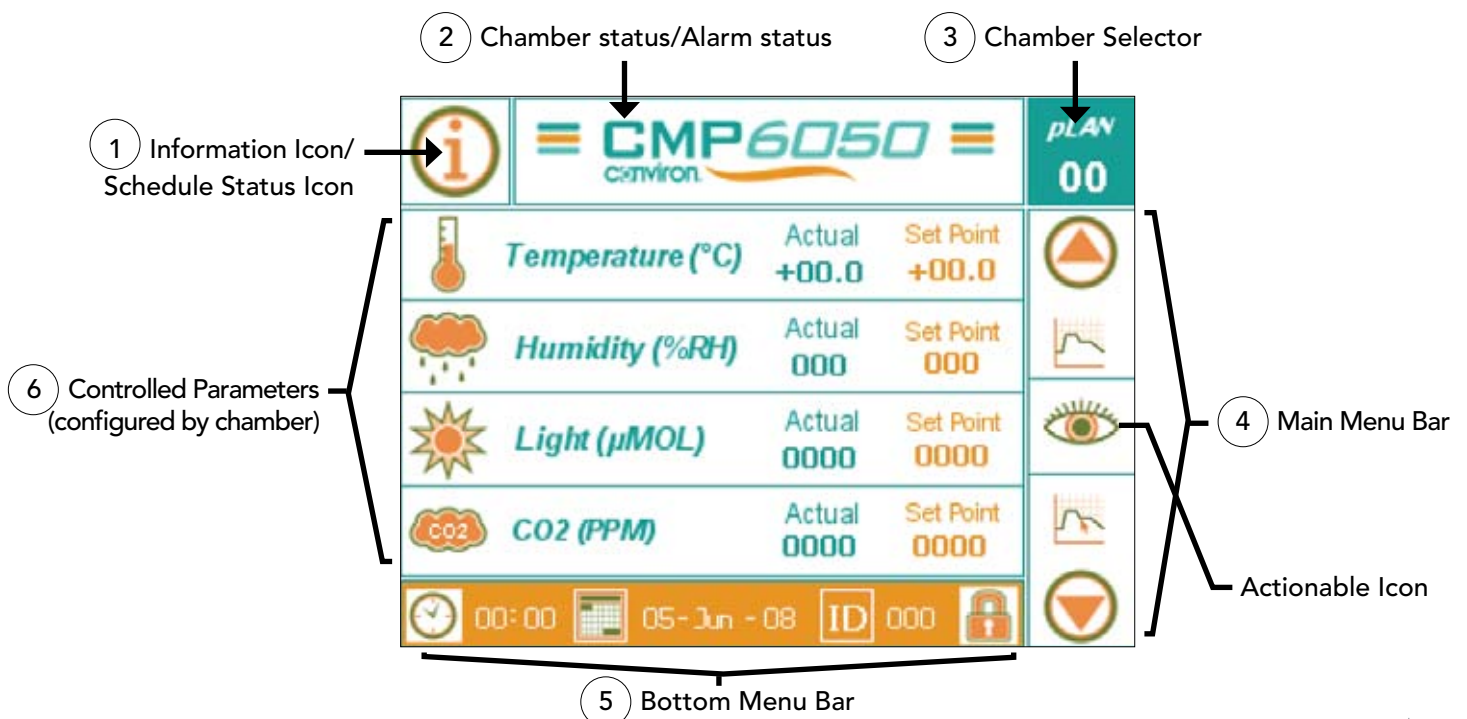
2 Chamber status/Alarm status

3 Chamber Selector

1 Information Icon/ Schedule Status Icon

CMP6050
conviron.

pLAN
00

Temperature (°C) Actual +00.0 Set Point +00.0

Humidity (%RH) Actual 000 Set Point 000

Light (µMOL) Actual 0000 Set Point 0000

CO2
CO2 (PPM) Actual 0000 Set Point 0000

00:00 05-Jun-08 ID 000

6 Controlled Parameters (configured by chamber)

4 Main Menu Bar

Actionable Icon

5 Bottom Menu Bar